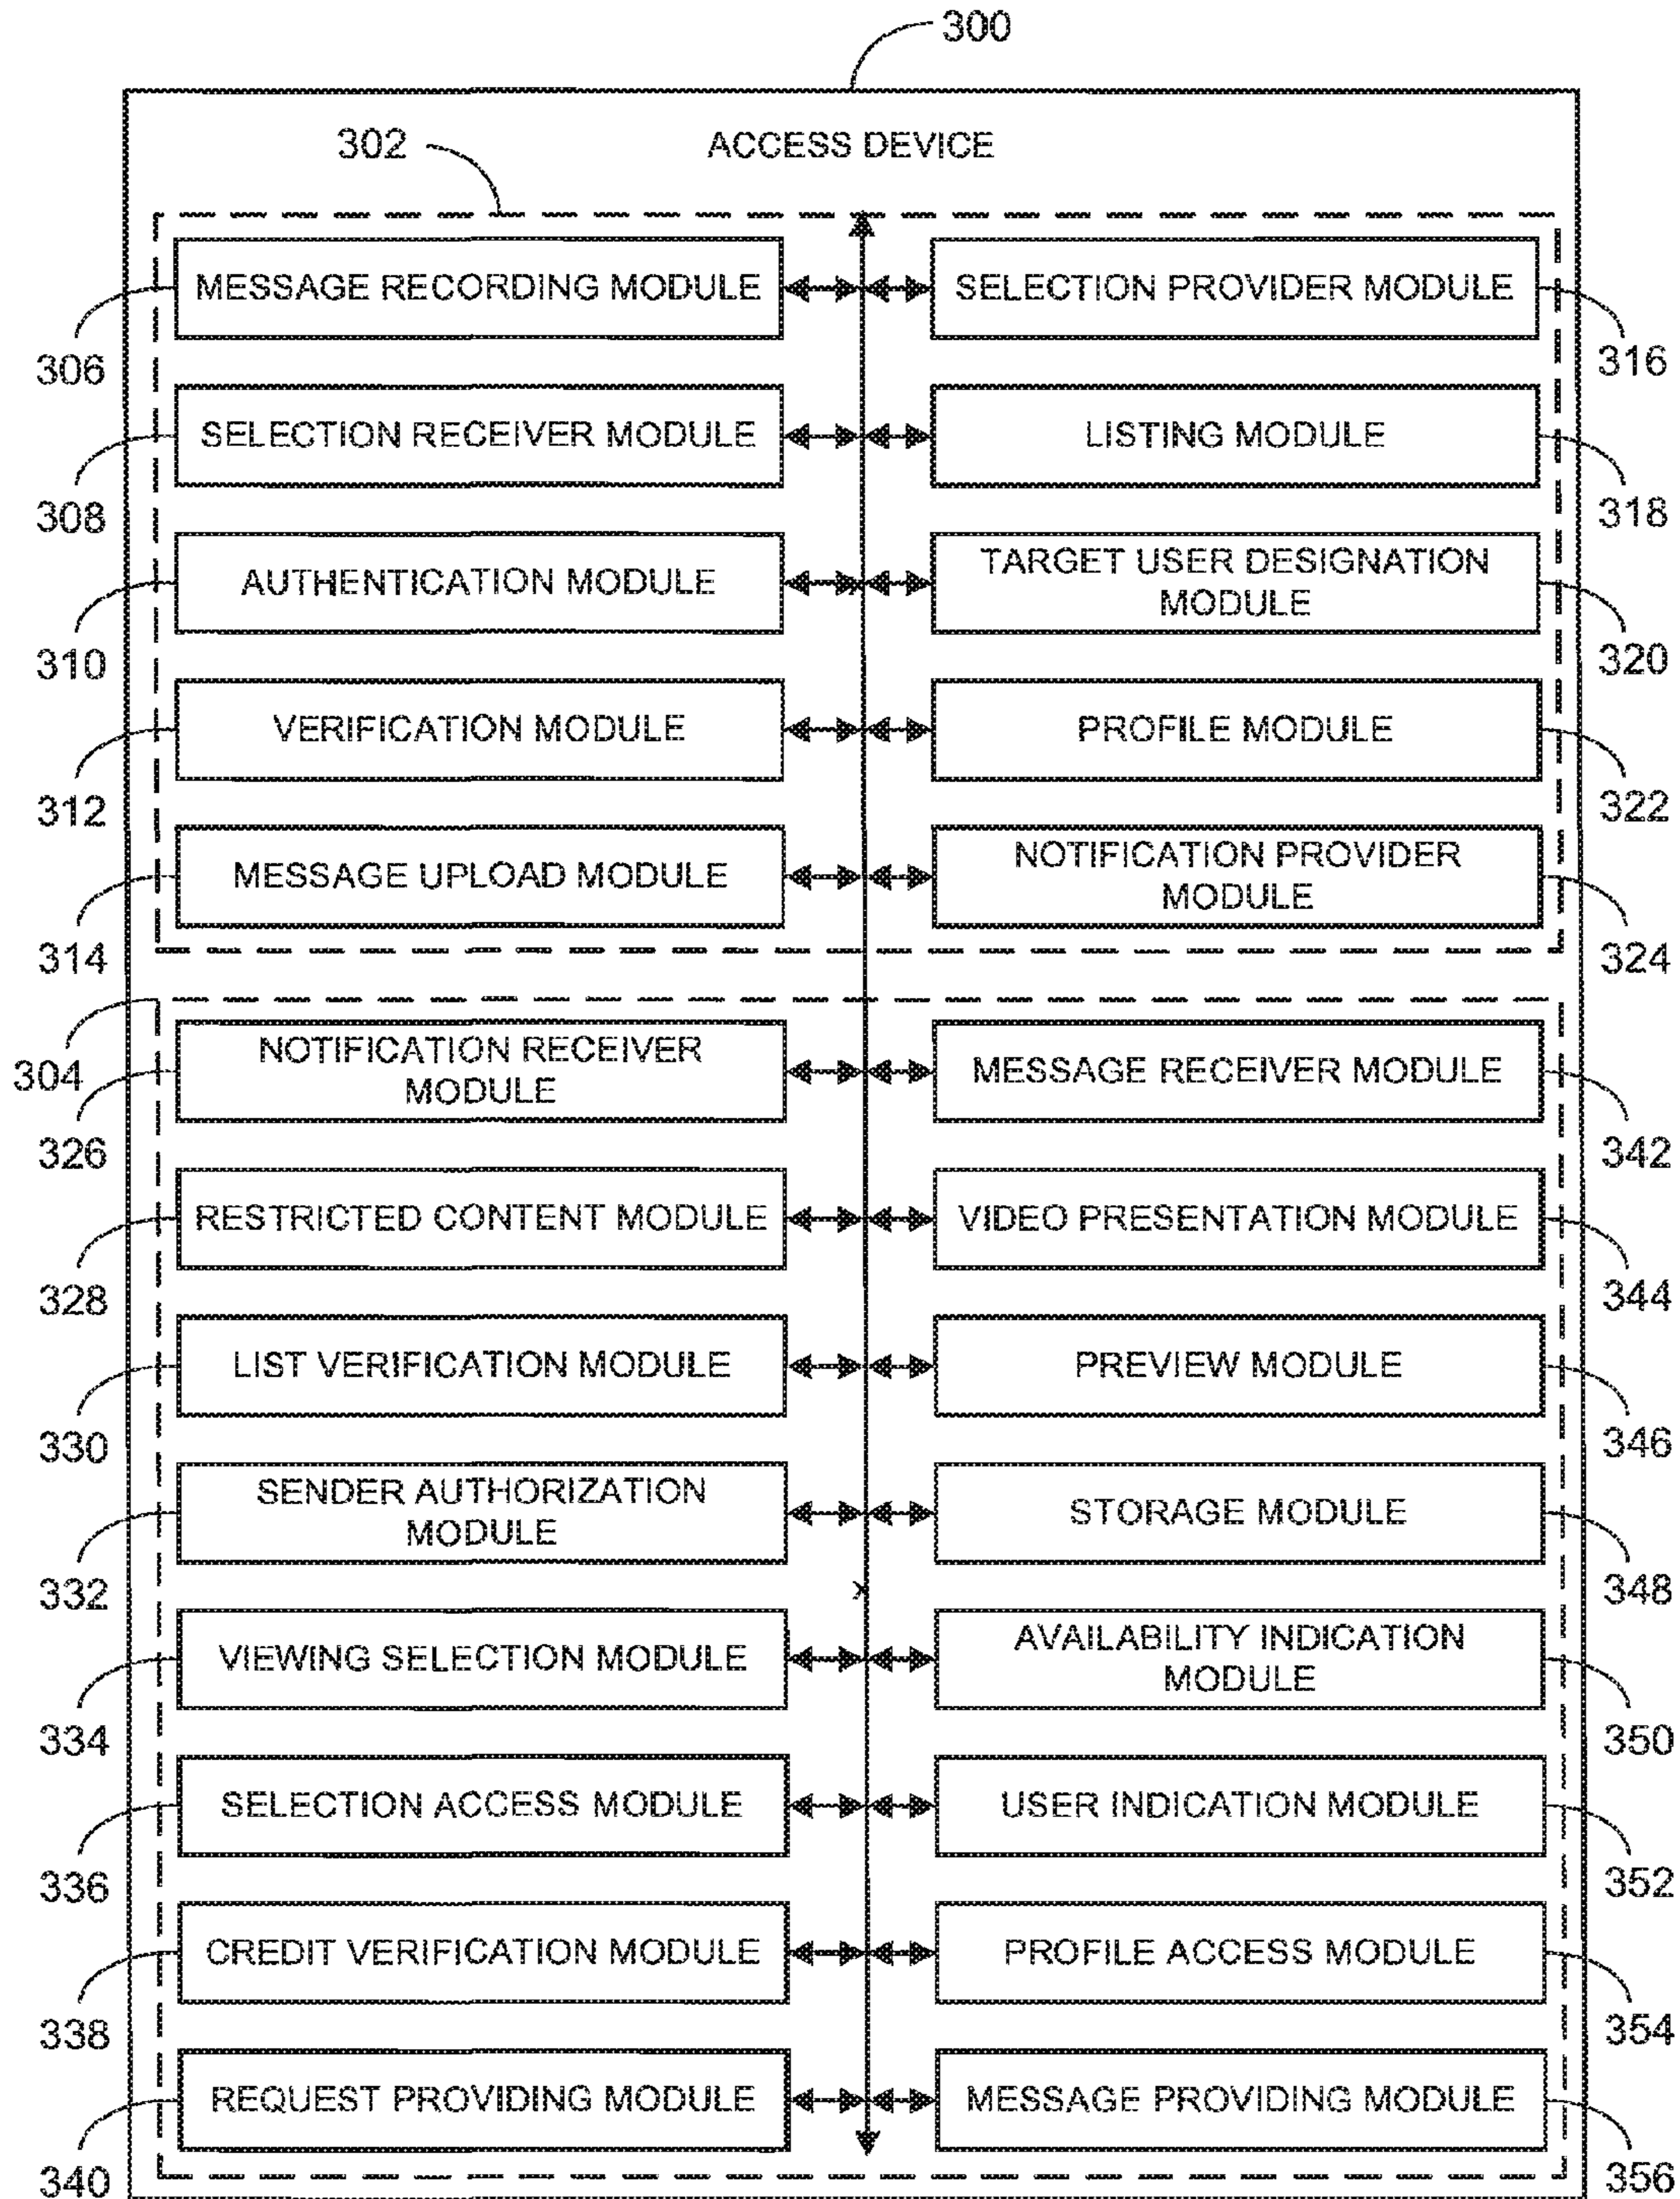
300

ACCESS DEVICE

302

MESSAGE RECORDING MODULE

SELECTION PROVIDER MODULE

306

316

SELECTION RECEIVER MODULE

LISTING MODULE

308

318

AUTHENTICATION MODULE

TARGET USER DESIGNATION MODULE

310

320

VERIFICATION MODULE

PROFILE MODULE

312

322

MESSAGE UPLOAD MODULE

NOTIFICATION PROVIDER MODULE

314

324

304

NOTIFICATION RECEIVER MODULE

MESSAGE RECEIVER MODULE

326

342

RESTRICTED CONTENT MODULE

VIDEO PRESENTATION MODULE

328

344

LIST VERIFICATION MODULE

PREVIEW MODULE

330

346

SENDER AUTHORIZATION MODULE

STORAGE MODULE

332

348

VIEWING SELECTION MODULE

AVAILABILITY INDICATION MODULE

334

350

SELECTION ACCESS MODULE

USER INDICATION MODULE

336

352

CREDIT VERIFICATION MODULE

PROFILE ACCESS MODULE

338

354

REQUEST PROVIDING MODULE

MESSAGE PROVIDING MODULE

340

356